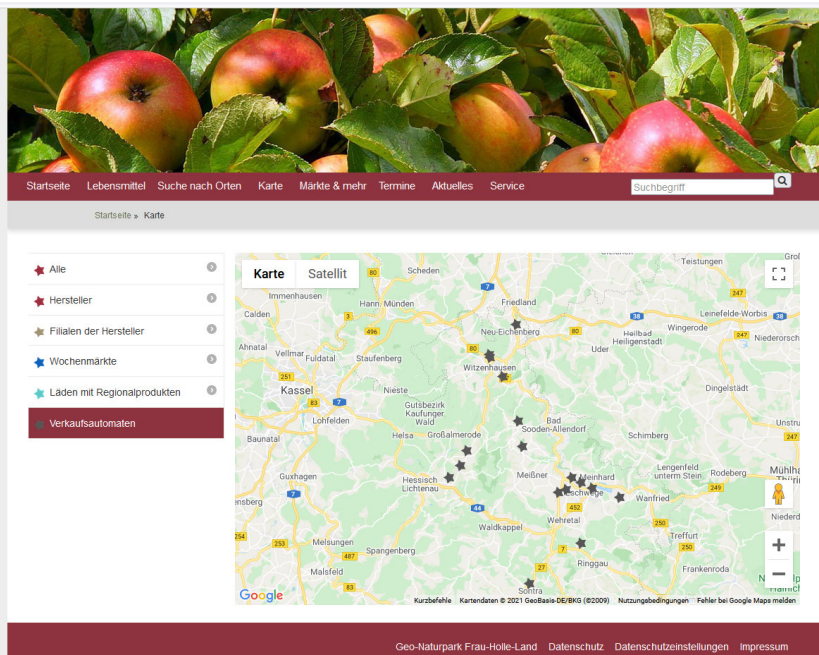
Startseite Lebensmittel Suche nach Orten Karte Märkte & mehr Termine Aktuelles Service

Suchbegriff

Startseite » Karte

Alle
Hersteller
Filialen der Hersteller
Wochenmärkte
Läden mit Regionalprodukten
Verkaufsautomaten

Karte Satellit

Scheden
Teistungen
Immenhausen
Hann. Münden
Friedland
Calden
Neu-Eichenberg
Leinefelde-Worbis
Heilbad Heiligenstadt
Wingerode
Ahnatal
Vellmar
Fuldatal
Staufenberg
Uder
Niederorschel
Witzenhausen
Kassel
Nieste
Dingelstädt
Gutsbezirk Kaufunger Wald
Lohfelden
Helsa
Großalmerode
Bad Sooden-Allendorf
Schimberg
Baunatal
Hessisch Lichtenau
Meißner
Meinhard
Eschwege
Lengenfeld unterm Stein
Rodeberg
Mühlhausen
Guxhagen
Wanfried
Waldkappel
Wehretal
Treffurt
Melsungen
Spangenberg
Ringgau
Frankenroda
Malsfeld
Sontra
Niederdorla

80 7 247 38 3 496 80 251 83 7 44 452 249 250 253 487 7 27 83 250

Google
Kurzbefehle Kartendaten © 2021 GeoBasis-DE/BKG (©2009) Nutzungsbedingungen Fehler bei Google Maps melden

Geo-Naturpark Frau-Holle-Land Datenschutz Datenschutzeinstellungen Impressum